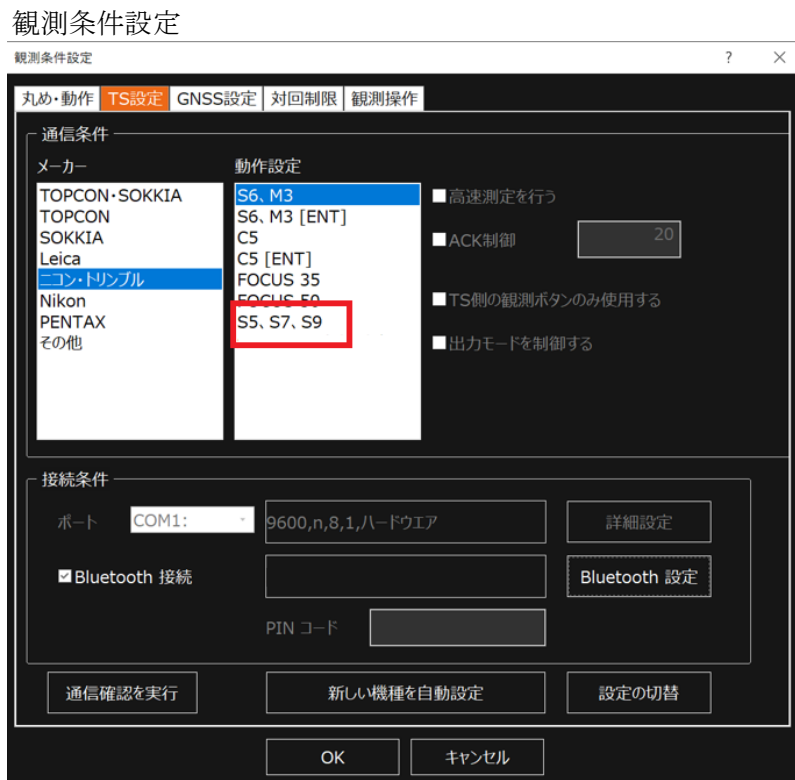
観測条件設定

観測条件設定 ? ×

丸め・動作 TS設定 GNSS設定 対回制限 観測操作

通信条件

メーカー
TOPCON・SOKKIA
TOPCON
SOKKIA
Leica
ニコン・トリンブル
Nikon
PENTAX
その他

動作設定
S6、M3
S6、M3 [ENT]
C5
C5 [ENT]
FOCUS 35
FOCUS 50
S5、S7、S9

高速測定を行う
ACK制御 20
TS側の観測ボタンのみ使用する
出力モードを制御する

接続条件

ポート COM1: 9600,n,8,1,ハードウエア 詳細設定
Bluetooth 接続 Bluetooth 設定
PIN コード

通信確認を実行 新しい機種を自動設定 設定の切替

OK キャンセル